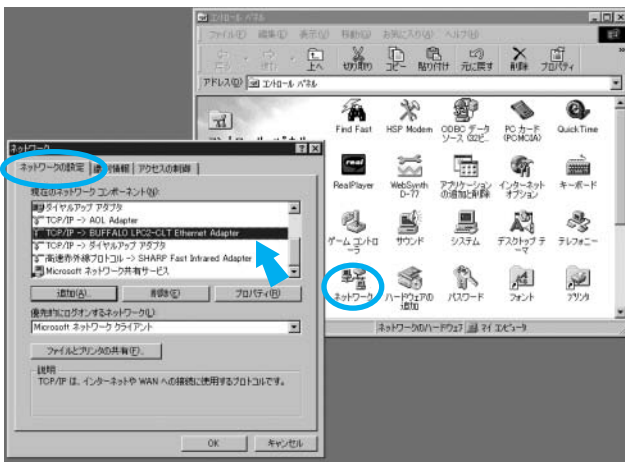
コントロール パネル
ファイル(F) 編集(E) 表示(V) 移動(G) お気に入り(A) ヘルプ(H)
戻る 進む 上へ 切り取り コピー 貼り付け 元に戻す 削除 プロパティ
アドレス(D) コントロール パネル

Find Fast
HSP Modem
ODBC データソース (32ビ...
PC カード (PCMCIA)
QuickTime
RealPlayer
WebSynth D-77
アプリケーションの追加と削除
インターネット オプション
キーボード
ゲーム コントローラ
サウンド
システム
デスクトップ テーマ
テレフォニー
ネットワーク
ハードウェアの追加
パスワード
フォント
プリンタ
ネットワークのハードウェア
マイ コンピュータ

ネットワーク
ネットワークの設定 | 識別情報 | アクセスの制御
現在のネットワーク コンポーネント(N):
ダイヤルアップ アダプタ
TCP/IP -> AOL Adapter
TCP/IP -> BUFFALO LPC2-CLT Ethernet Adapter
TCP/IP -> ダイヤルアップ アダプタ
高速赤外線プロトコル -> SHARP Fast Infrared Adapter
Microsoft ネットワーク共有サービス
追加(A)...
削除(E)
プロパティ(R)
優先的にログオンするネットワーク(L):
Microsoft ネットワーク クライアント
ファイルとプリンタの共有(F)...
説明
TCP/IP は、インターネットや WAN への接続に使用するプロトコルです。
OK
キャンセル